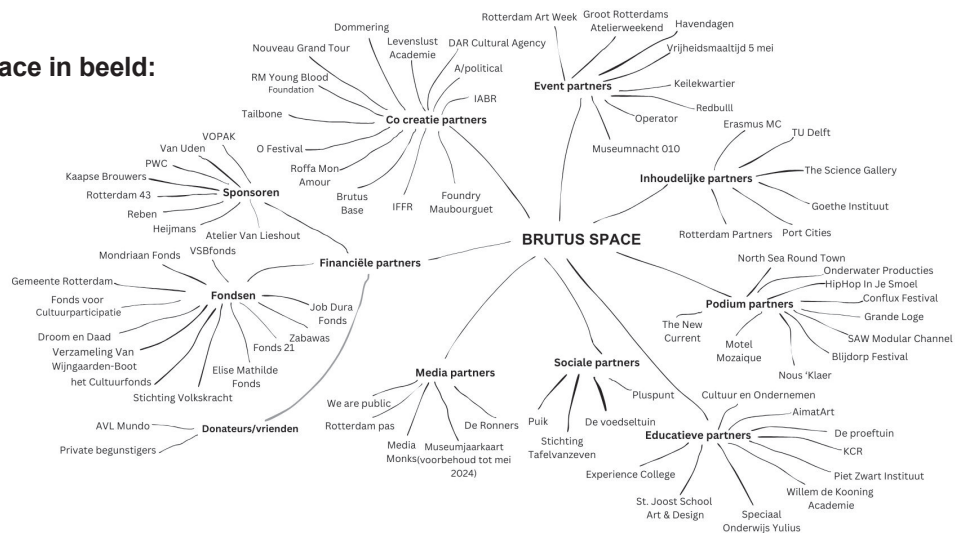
ace in beeld:

BRUTUS SPACE

Co creatie partners
Dommering
Levenslust Academie
DAR Cultural Agency
A/political
IABR
Nouveau Grand Tour
RM Young Blood Foundation
Tailbone
O Festival
Roffa Mon Amour
Brutus Base
IFFR
Foundry Maubourguet

Event partners
Rotterdam Art Week
Groot Rotterdams Atelierweekend
Havendagen
Vrijheidsmaaltijd 5 mei
Keilekwartier
Redbulll
Operator
Museumnacht 010

Inhoudelijke partners
Erasmus MC
TU Delft
The Science Gallery
Goethe Instituut
Port Cities
Rotterdam Partners

Sponsoren
VOPAK
Van Uden
PWC
Kaapse Brouwers
Rotterdam 43
Reben
Heijmans
Atelier Van Lieshout

Financiële partners

Fondsen
Mondriaan Fonds
VSBfonds
Gemeente Rotterdam
Fonds voor Cultuurparticipatie
Droom en Daad
Verzameling Van Wijngaarden-Boot
het Cultuurfonds
Stichting Volkskracht
Elise Mathilde Fonds
Fonds 21
Zabawas
Job Dura Fonds

Donateurs/vrienden
AVL Mundo
Private begunstigers

Podium partners
North Sea Round Town
Onderwater Producties
HipHop In Je Smoel
Conflux Festival
Grande Loge
SAW Modular Channel
Blijdorp Festival
Nous 'Klaer
Motel Mozaique
The New Current

Media partners
We are public
Rotterdam pas
Media Monks
Museumjaarkaart (voorbehoud tot mei 2024)
De Ronners

Sociale partners
Pluspunt
Puik
De voedseltuin
Stichting Tafelvanzeven

Educatieve partners
Cultuur en Ondernemen
AimatArt
De proeftuin
KCR
Piet Zwart Instituut
Willem de Kooning Academie
Speciaal Onderwijs Yulius
St. Joost School Art & Design
Experience College